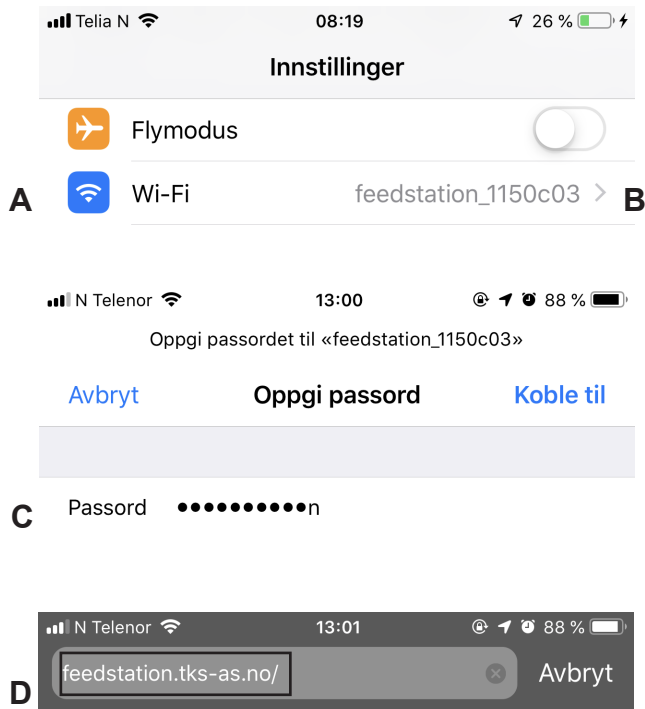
Telia N 08:19 26 %

Innstillinger

Flymodus

A

Wi-Fi feedstation_1150c03 >

B

N Telenor 13:00 88 %

Oppgi passordet til «feedstation_1150c03»

Avbryt Oppgi passord Koble til

C

Passord ••••••••••n

N Telenor 13:01 88 %

D

feedstation.tks-as.no/

Avbryt